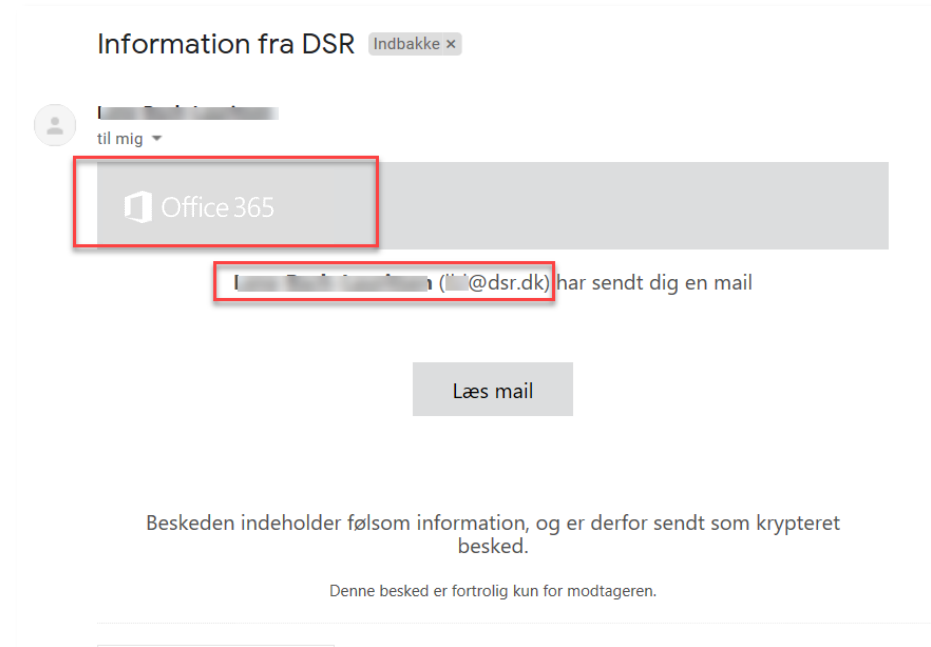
Information fra DSR Indbakke ×

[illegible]
til mig

Office 365

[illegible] ([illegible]@dsr.dk) har sendt dig en mail

Læs mail

Beskeden indeholder følsom information, og er derfor sendt som krypteret besked.

Denne besked er fortrolig kun for modtageren.